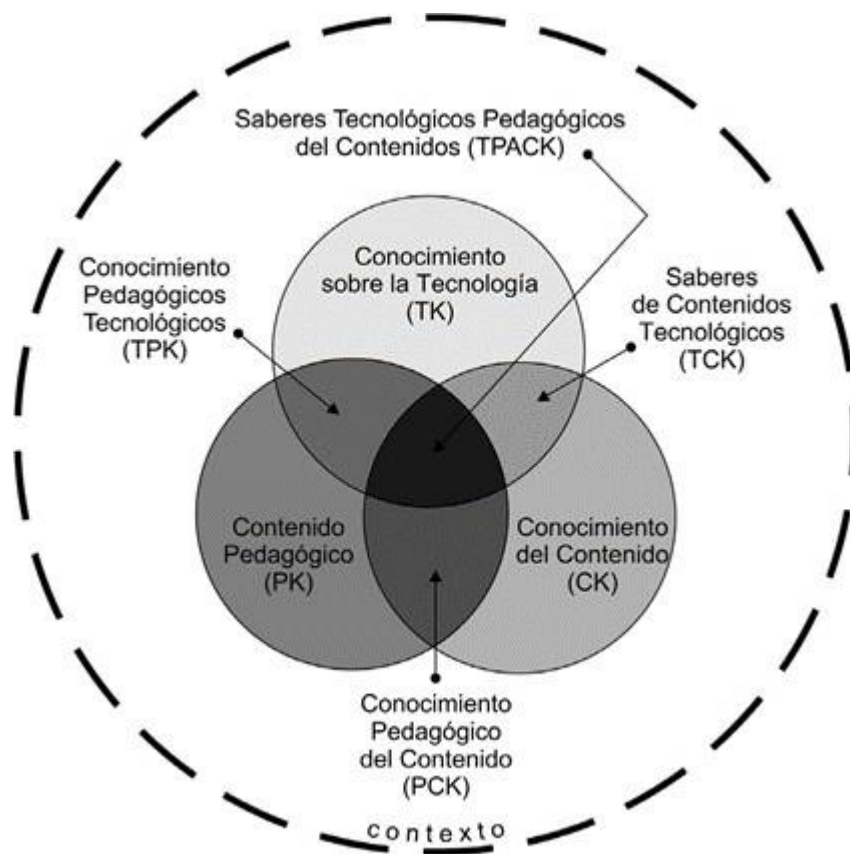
Saberes Tecnológicos Pedagógicos del Contenidos (TPACK)

Conocimiento Pedagógicos Tecnológicos (TPK)

Conocimiento sobre la Tecnología (TK)

Saberes de Contenidos Tecnológicos (TCK)

Contenido Pedagógico (PK)

Conocimiento del Contenido (CK)

Conocimiento Pedagógico del Contenido (PCK)

contexto